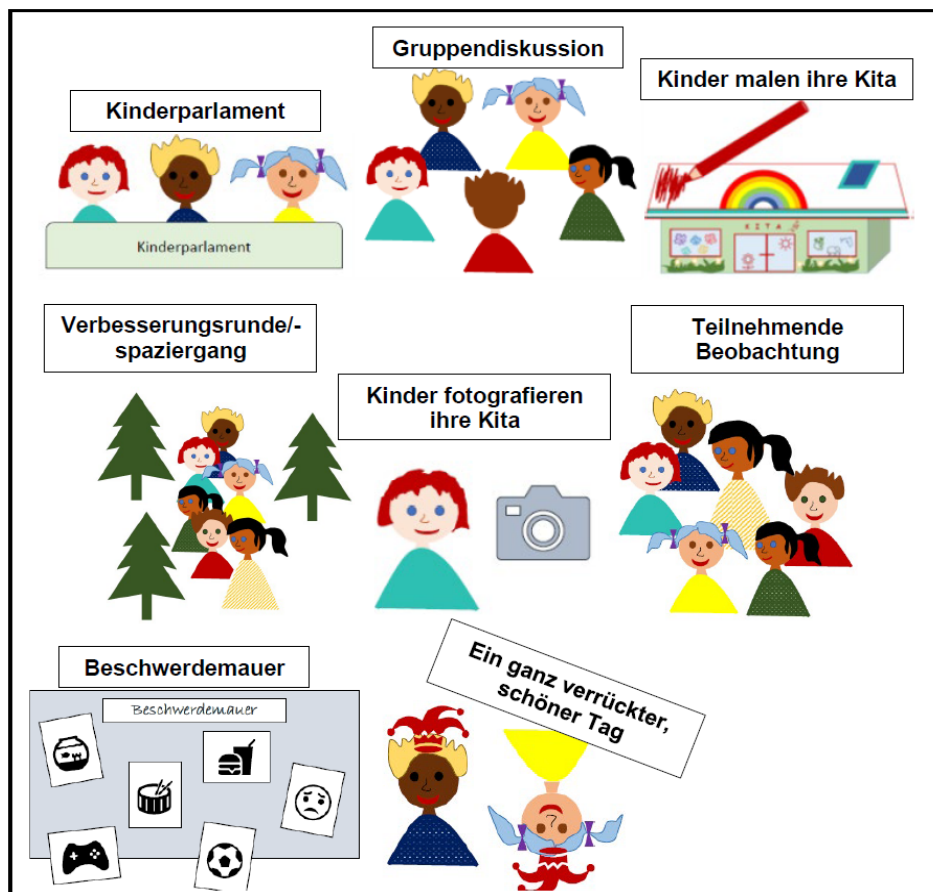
Kinderparlament

Kinderparlament

Gruppendiskussion

Kinder malen ihre Kita

KITA

Verbesserungsrunde/-spaziergang

Kinder fotografieren ihre Kita

Teilnehmende Beobachtung

Beschwerdemauer

Beschwerdemauer

Ein ganz verrückter, schöner Tag